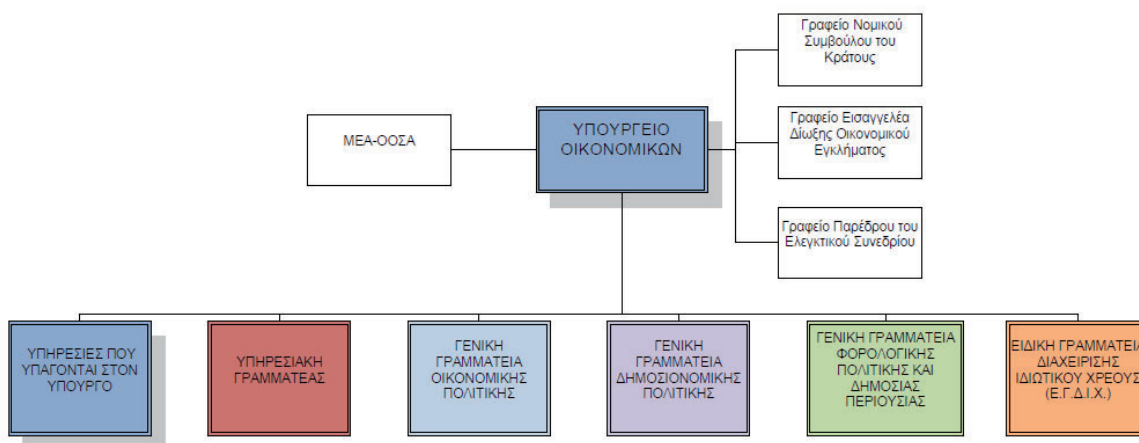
ΥΠΟΥΡΓΕΙΟ ΟΙΚΟΝΟΜΙΚΩΝ

ΜΕΑ-ΟΟΣΑ

Γραφείο Νομικού Συμβούλου του Κράτους

Γραφείο Εισαγγελέα Δίωξης Οικονομικού Εγκλήματος

Γραφείο Παρέδρου του Ελεγκτικού Συνεδρίου

ΥΠΗΡΕΣΙΕΣ ΠΟΥ ΥΠΑΓΟΝΤΑΙ ΣΤΟΝ ΥΠΟΥΡΓΟ

ΥΠΗΡΕΣΙΑΚΗ ΓΡΑΜΜΑΤΕΑΣ

ΓΕΝΙΚΗ ΓΡΑΜΜΑΤΕΙΑ ΟΙΚΟΝΟΜΙΚΗΣ ΠΟΛΙΤΙΚΗΣ

ΓΕΝΙΚΗ ΓΡΑΜΜΑΤΕΙΑ ΔΗΜΟΣΙΟΝΟΜΙΚΗΣ ΠΟΛΙΤΙΚΗΣ

ΓΕΝΙΚΗ ΓΡΑΜΜΑΤΕΙΑ ΦΟΡΟΛΟΓΙΚΗΣ ΠΟΛΙΤΙΚΗΣ ΚΑΙ ΔΗΜΟΣΙΑΣ ΠΕΡΙΟΥΣΙΑΣ

ΕΙΔΙΚΗ ΓΡΑΜΜΑΤΕΙΑ ΔΙΑΧΕΙΡΙΣΗΣ ΙΔΙΩΤΙΚΟΥ ΧΡΕΟΥΣ (Ε.Γ.Δ.Ι.Χ.)